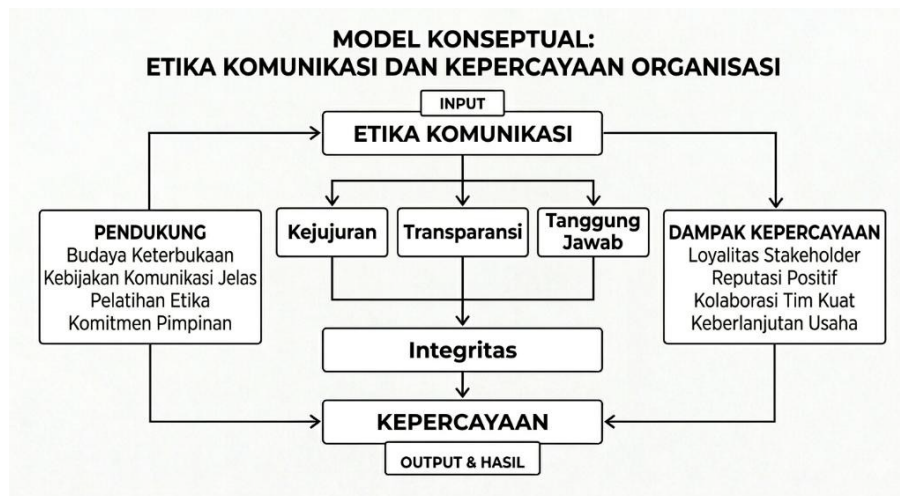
MODEL KONSEPTUAL:
ETIKA KOMUNIKASI DAN KEPERCAYAAN ORGANISASI

INPUT

ETIKA KOMUNIKASI

PENDUKUNG
Budaya Keterbukaan
Kebijakan Komunikasi Jelas
Pelatihan Etika
Komitmen Pimpinan

Kejujuran

Transparansi

Tanggung Jawab

DAMPAK KEPERCAYAAN
Loyalitas Stakeholder
Reputasi Positif
Kolaborasi Tim Kuat
Keberlanjutan Usaha

Integritas

KEPERCAYAAN

OUTPUT & HASIL